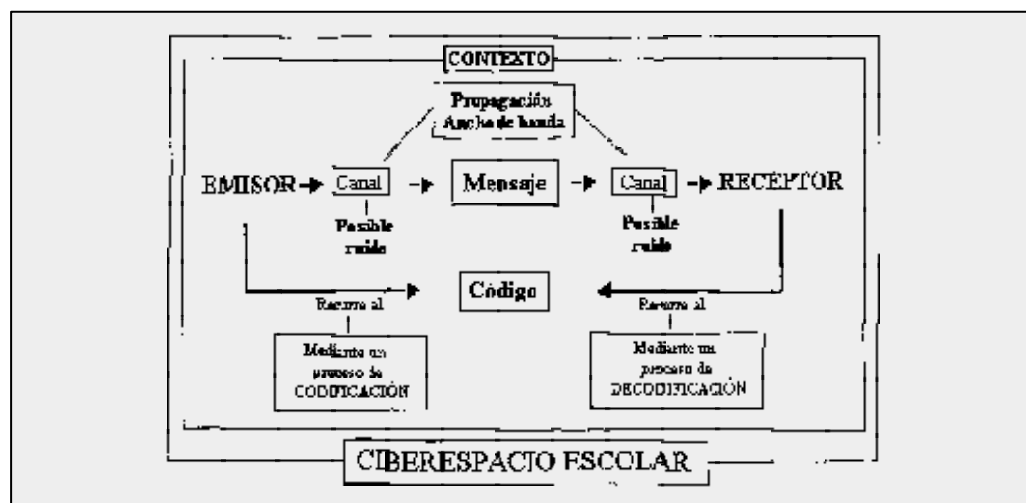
CONTEXTO

Propagación
Ancho de banda

EMISOR → Canal → Mensaje → Canal → RECEPTOR

Posible ruido

Posible ruido

Código

Recurre al

Recurre al

Mediante un proceso de CODIFICACIÓN

Mediante un proceso de DECODIFICACIÓN

CIBERESPACIO ESCOLAR